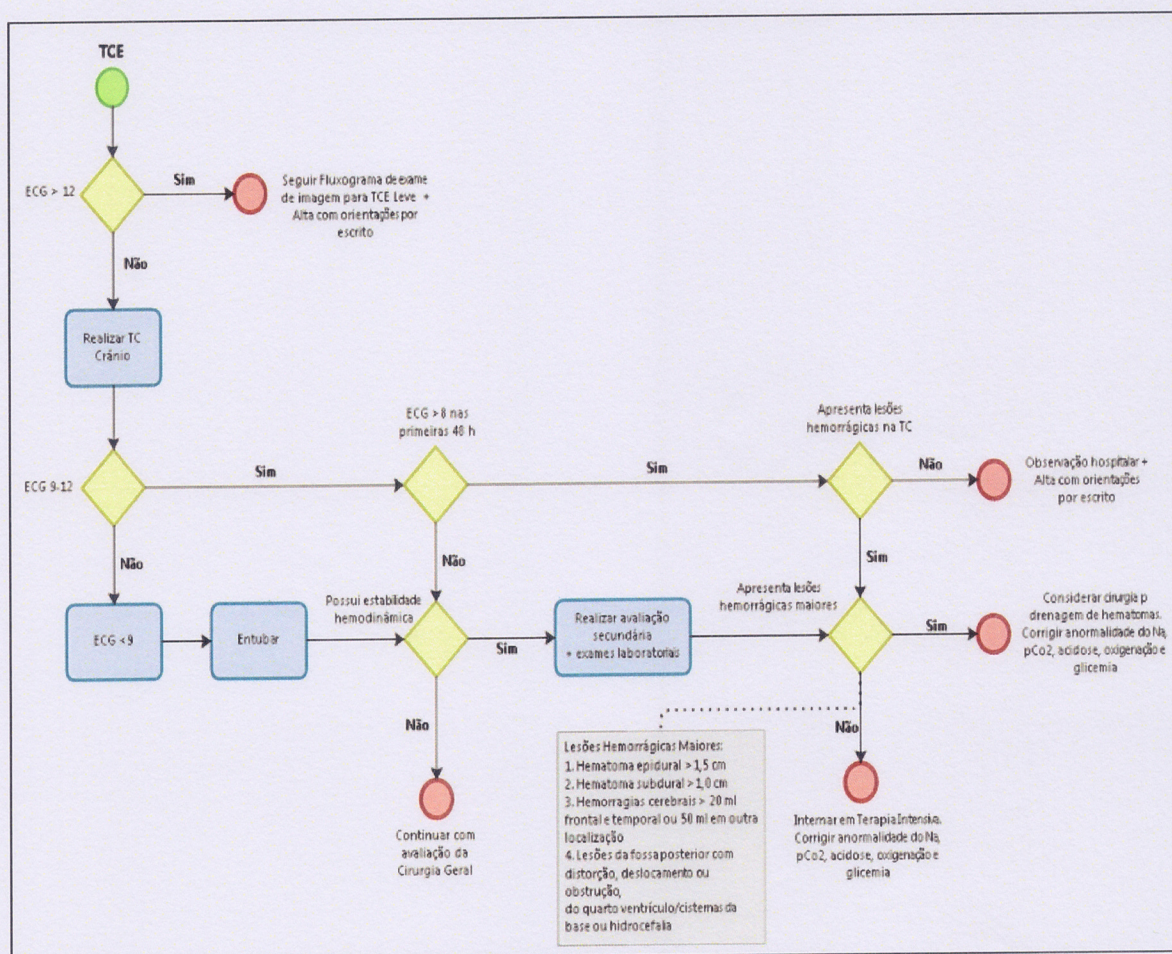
TCE

ECG > 12

Sim

Seguir Fluxograma de exame de imagem para TCE Leve + Alta com orientações por escrito

Não

Realizar TC Crânio

ECG 9-12

Sim

ECG > 8 nas primeiras 48 h

Sim

Apresenta lesões hemorrágicas na TC

Não

Observação hospitalar + Alta com orientações por escrito

Não

Não

Sim

ECG < 9

Entubar

Possui estabilidade hemodinâmica

Sim

Realizar avaliação secundária + exames laboratoriais

Apresenta lesões hemorrágicas maiores

Sim

Considerar cirurgia p drenagem de hematomas. Corrigir anormalidade do Na, pCo2, acidose, oxigenação e glicemia

Não

Não

Lesões Hemorrágicas Maiores:
1. Hematoma epidural > 1,5 cm
2. Hematoma subdural > 1,0 cm
3. Hemorragias cerebrais > 20 ml frontal e temporal ou 50 ml em outra localização
4. Lesões da fossa posterior com distorção, deslocamento ou obstrução, do quarto ventrículo/cistemas da base ou hidrocefalia

Continuar com avaliação da Cirurgia Geral

Internar em Terapia Intensiva. Corrigir anormalidade do Na, pCo2, acidose, oxigenação e glicemia